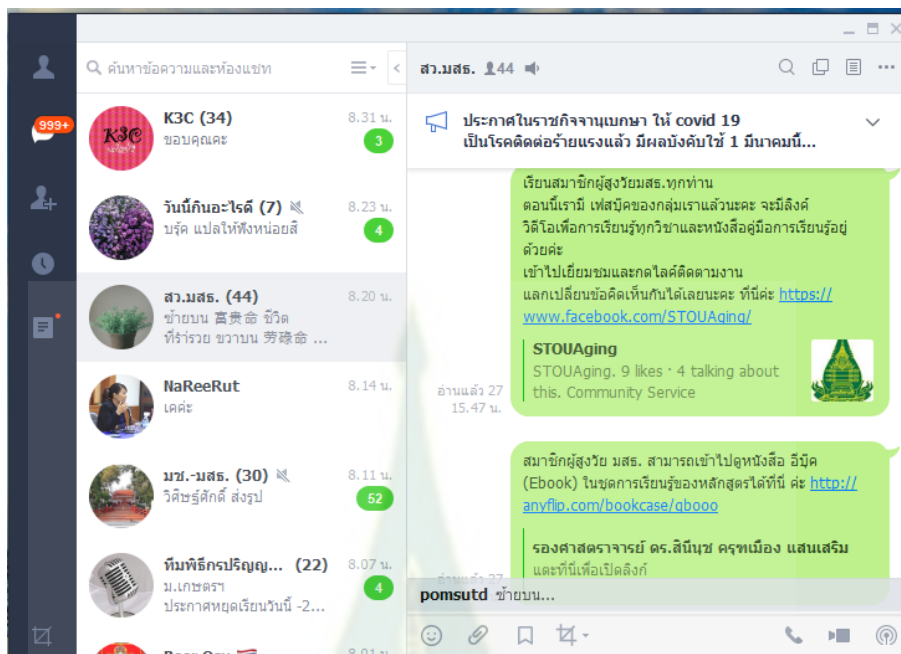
999+

ค้นหาข้อความและห้องแชท

K3C (34) 8.31 น.
ขอบคุณคะ
3

วันนี้กินอะไรดี (7) 8.23 น.
บรุ๊ค แปลให้ฟังหน่อยสิ
4

สว.มสธ. (44) 8.20 น.
ซ้ายบน 富贵命 ชีวิต ที่ร่ำรวย ขวาบน 劳碌命 ...

NaReeRut 8.14 น.
เคค่ะ

มช.-มสธ. (30) 8.11 น.
วิศิษฐ์ศักดิ์ ส่งรูป
52

ทีมพิธีกรปริญญ... (22) 8.07 น.
ม.เกษตรฯ
ประกาศหยุดเรียนวันนี้ -2...
4

สว.มสธ. 44

ประกาศในราชกิจจานุเบกษา ให้ covid 19 เป็นโรคติดต่อร้ายแรงแล้ว มีผลบังคับใช้ 1 มีนาคมนี้...

เรียนสมาชิกผู้สูงวัยมสธ.ทุกท่าน
ตอนนี้เรามี เฟสบุ๊คของกลุ่มเราแล้วนะคะ จะมีลิงค์วิดีโอเพื่อการเรียนรู้ทุกวิชาและหนังสือคู่มือการเรียนรู้อยู่ด้วยค่ะ
เข้าไปเยี่ยมชมและกดไลค์ติดตามงาน
แลกเปลี่ยนข้อคิดเห็นกันได้เลยนะคะ ที่นี่ค่ะ https://www.facebook.com/STOUAging/

STOUAging
STOUAging. 9 likes · 4 talking about this. Community Service

อ่านแล้ว 27
15.47 น.

สมาชิกผู้สูงวัย มสธ. สามารถเข้าไปดูหนังสือ อีบุ๊ค (Ebook) ในชุดการเรียนรู้ของหลักสูตรได้ที่นี่ ค่ะ http://anyflip.com/bookcase/qbooo

รองศาสตราจารย์ ดร.สินีนุช ครุฑเมือง แสนเสริม
แตะที่นี่เพื่อเปิดลิงค์

pomsutd ซ้ายบน...